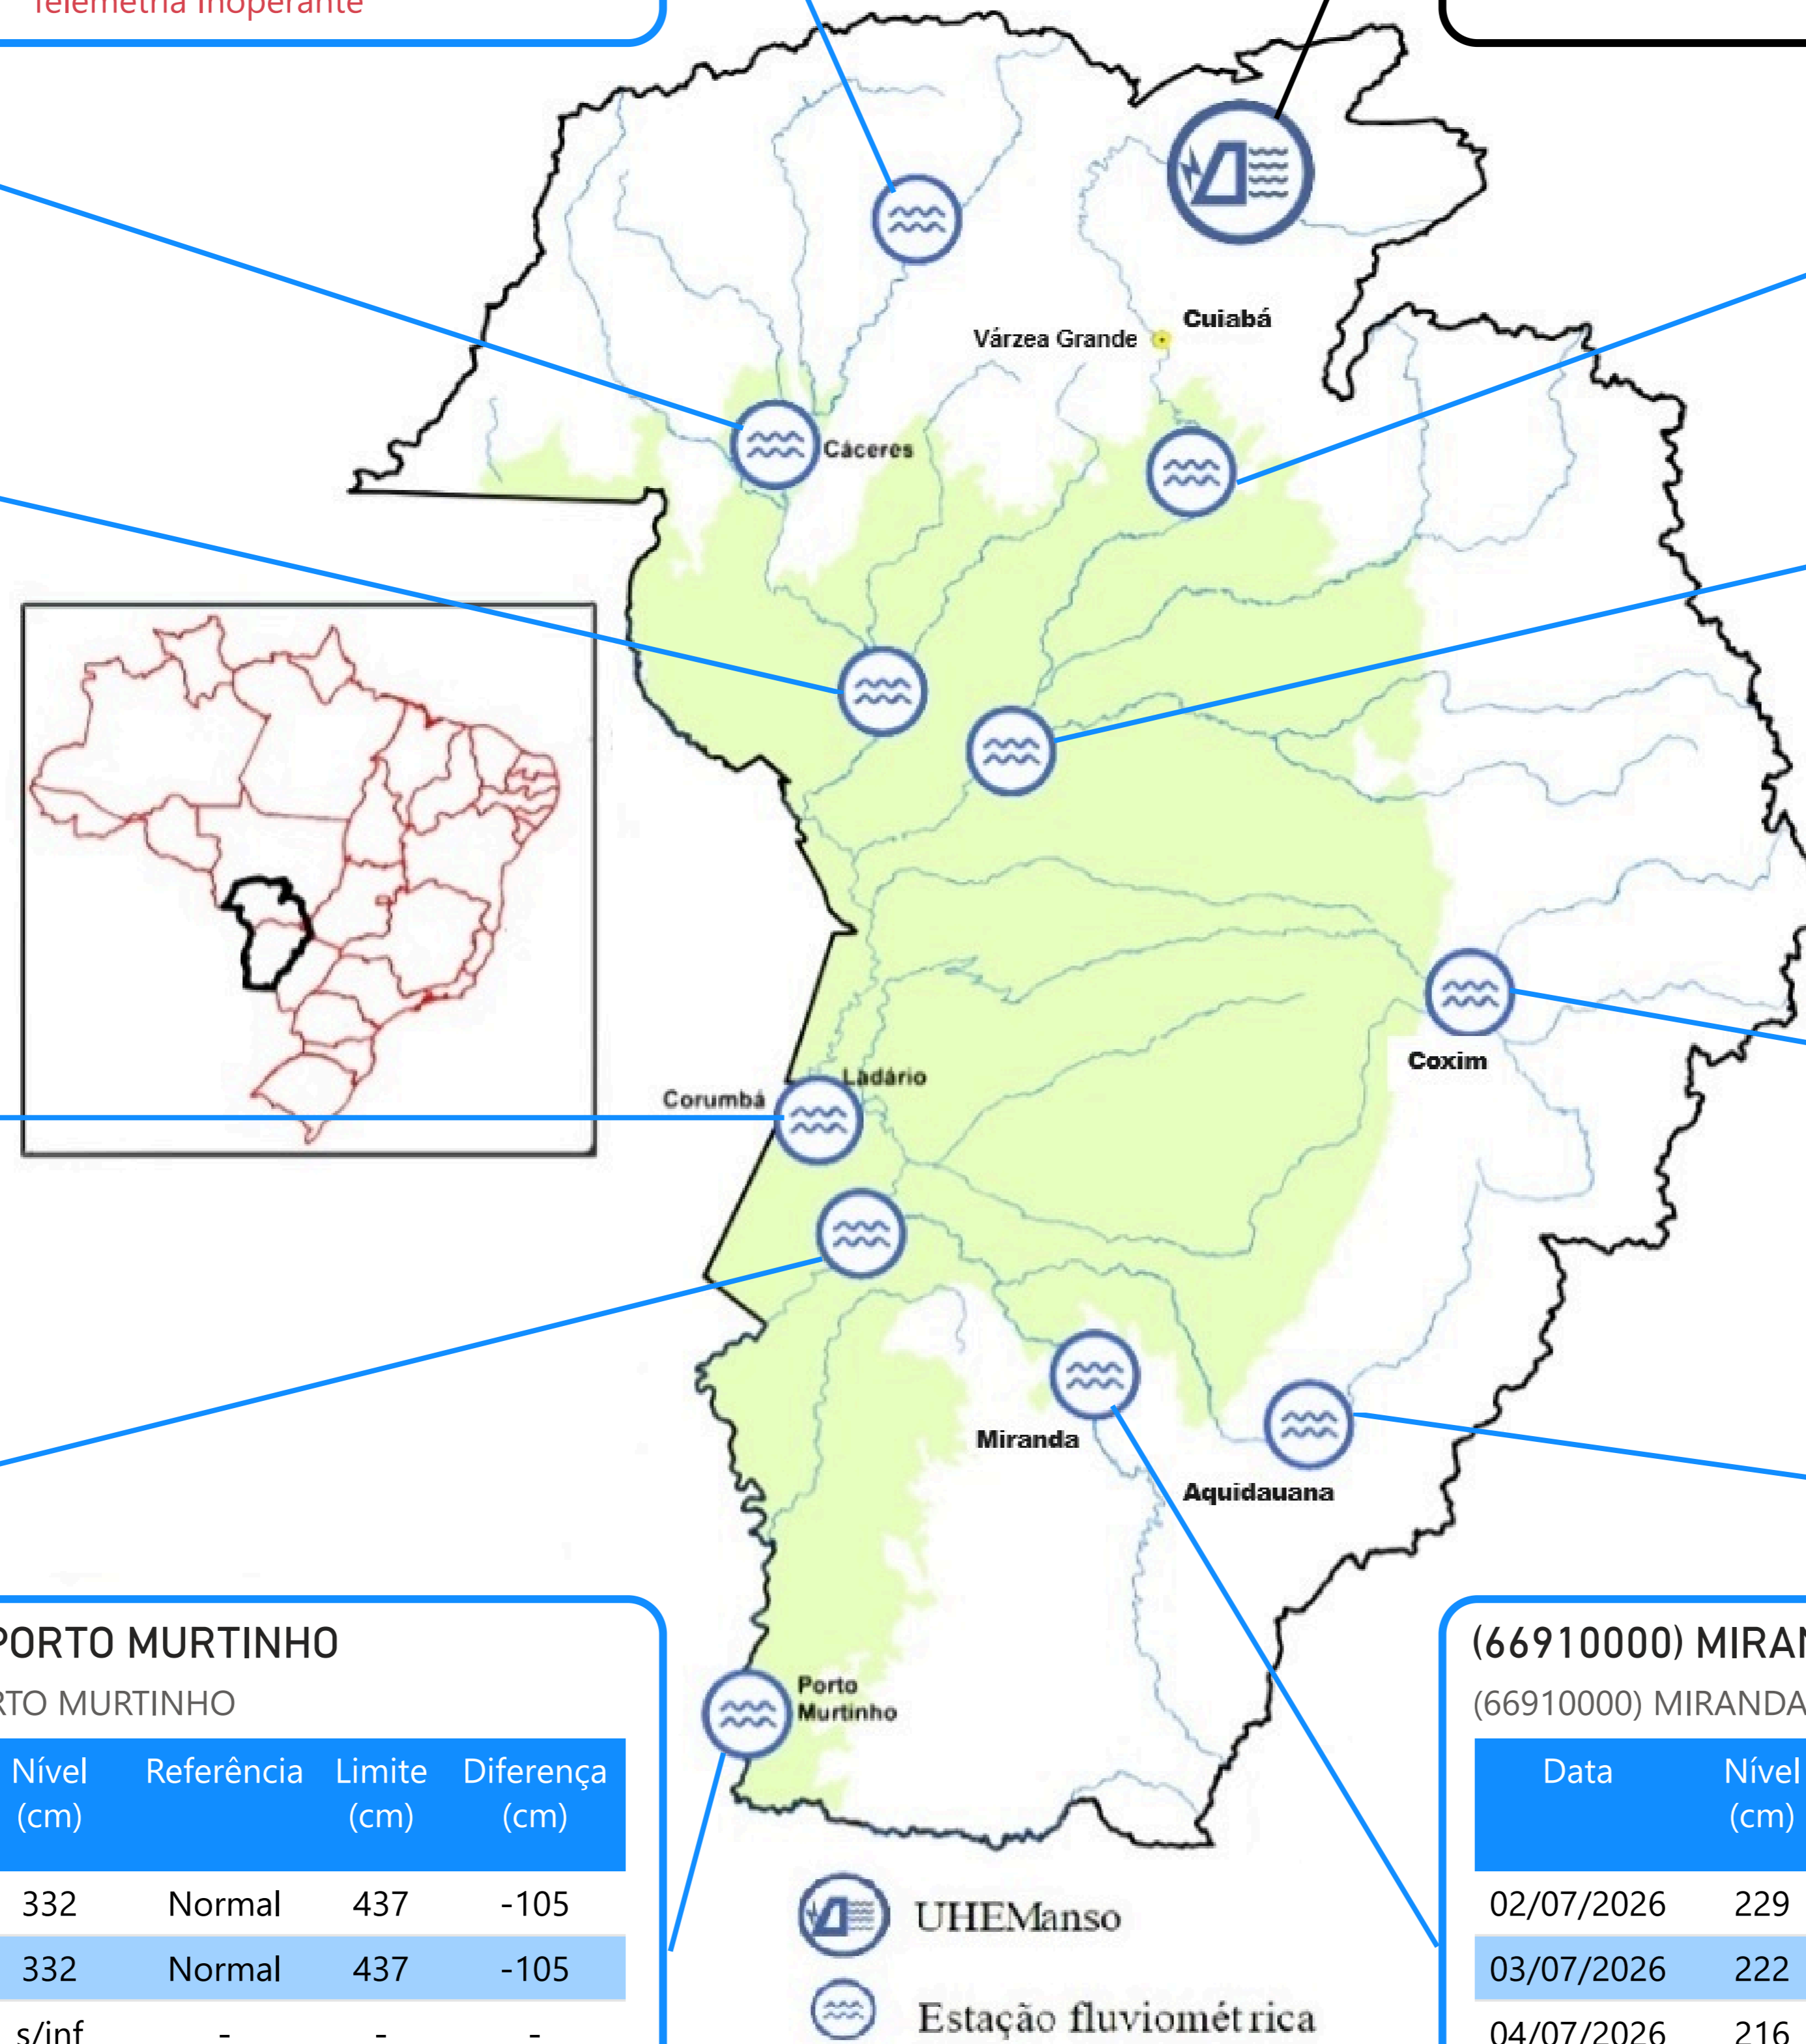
Telemetria inoperante

Cuiabá
Várzea Grande
Cáceres
Coxim
Ladário
Corumbá
Miranda
Aquidauana
Porto Murtinho

PORTO MURTINHO
RTO MURTINHO

| Nível (cm) | Referência | Limite (cm) | Diferença (cm) |
|---|---|---|---|
| 332 | Normal | 437 | -105 |
| 332 | Normal | 437 | -105 |
| s/inf | - | - | - |

(66910000) MIRAN
(66910000) MIRANDA

| Data | Nível (cm) |
|---|---|
| 02/07/2026 | 229 |
| 03/07/2026 | 222 |
| 04/07/2026 | 216 |

UHEManso
Estação fluviométrica